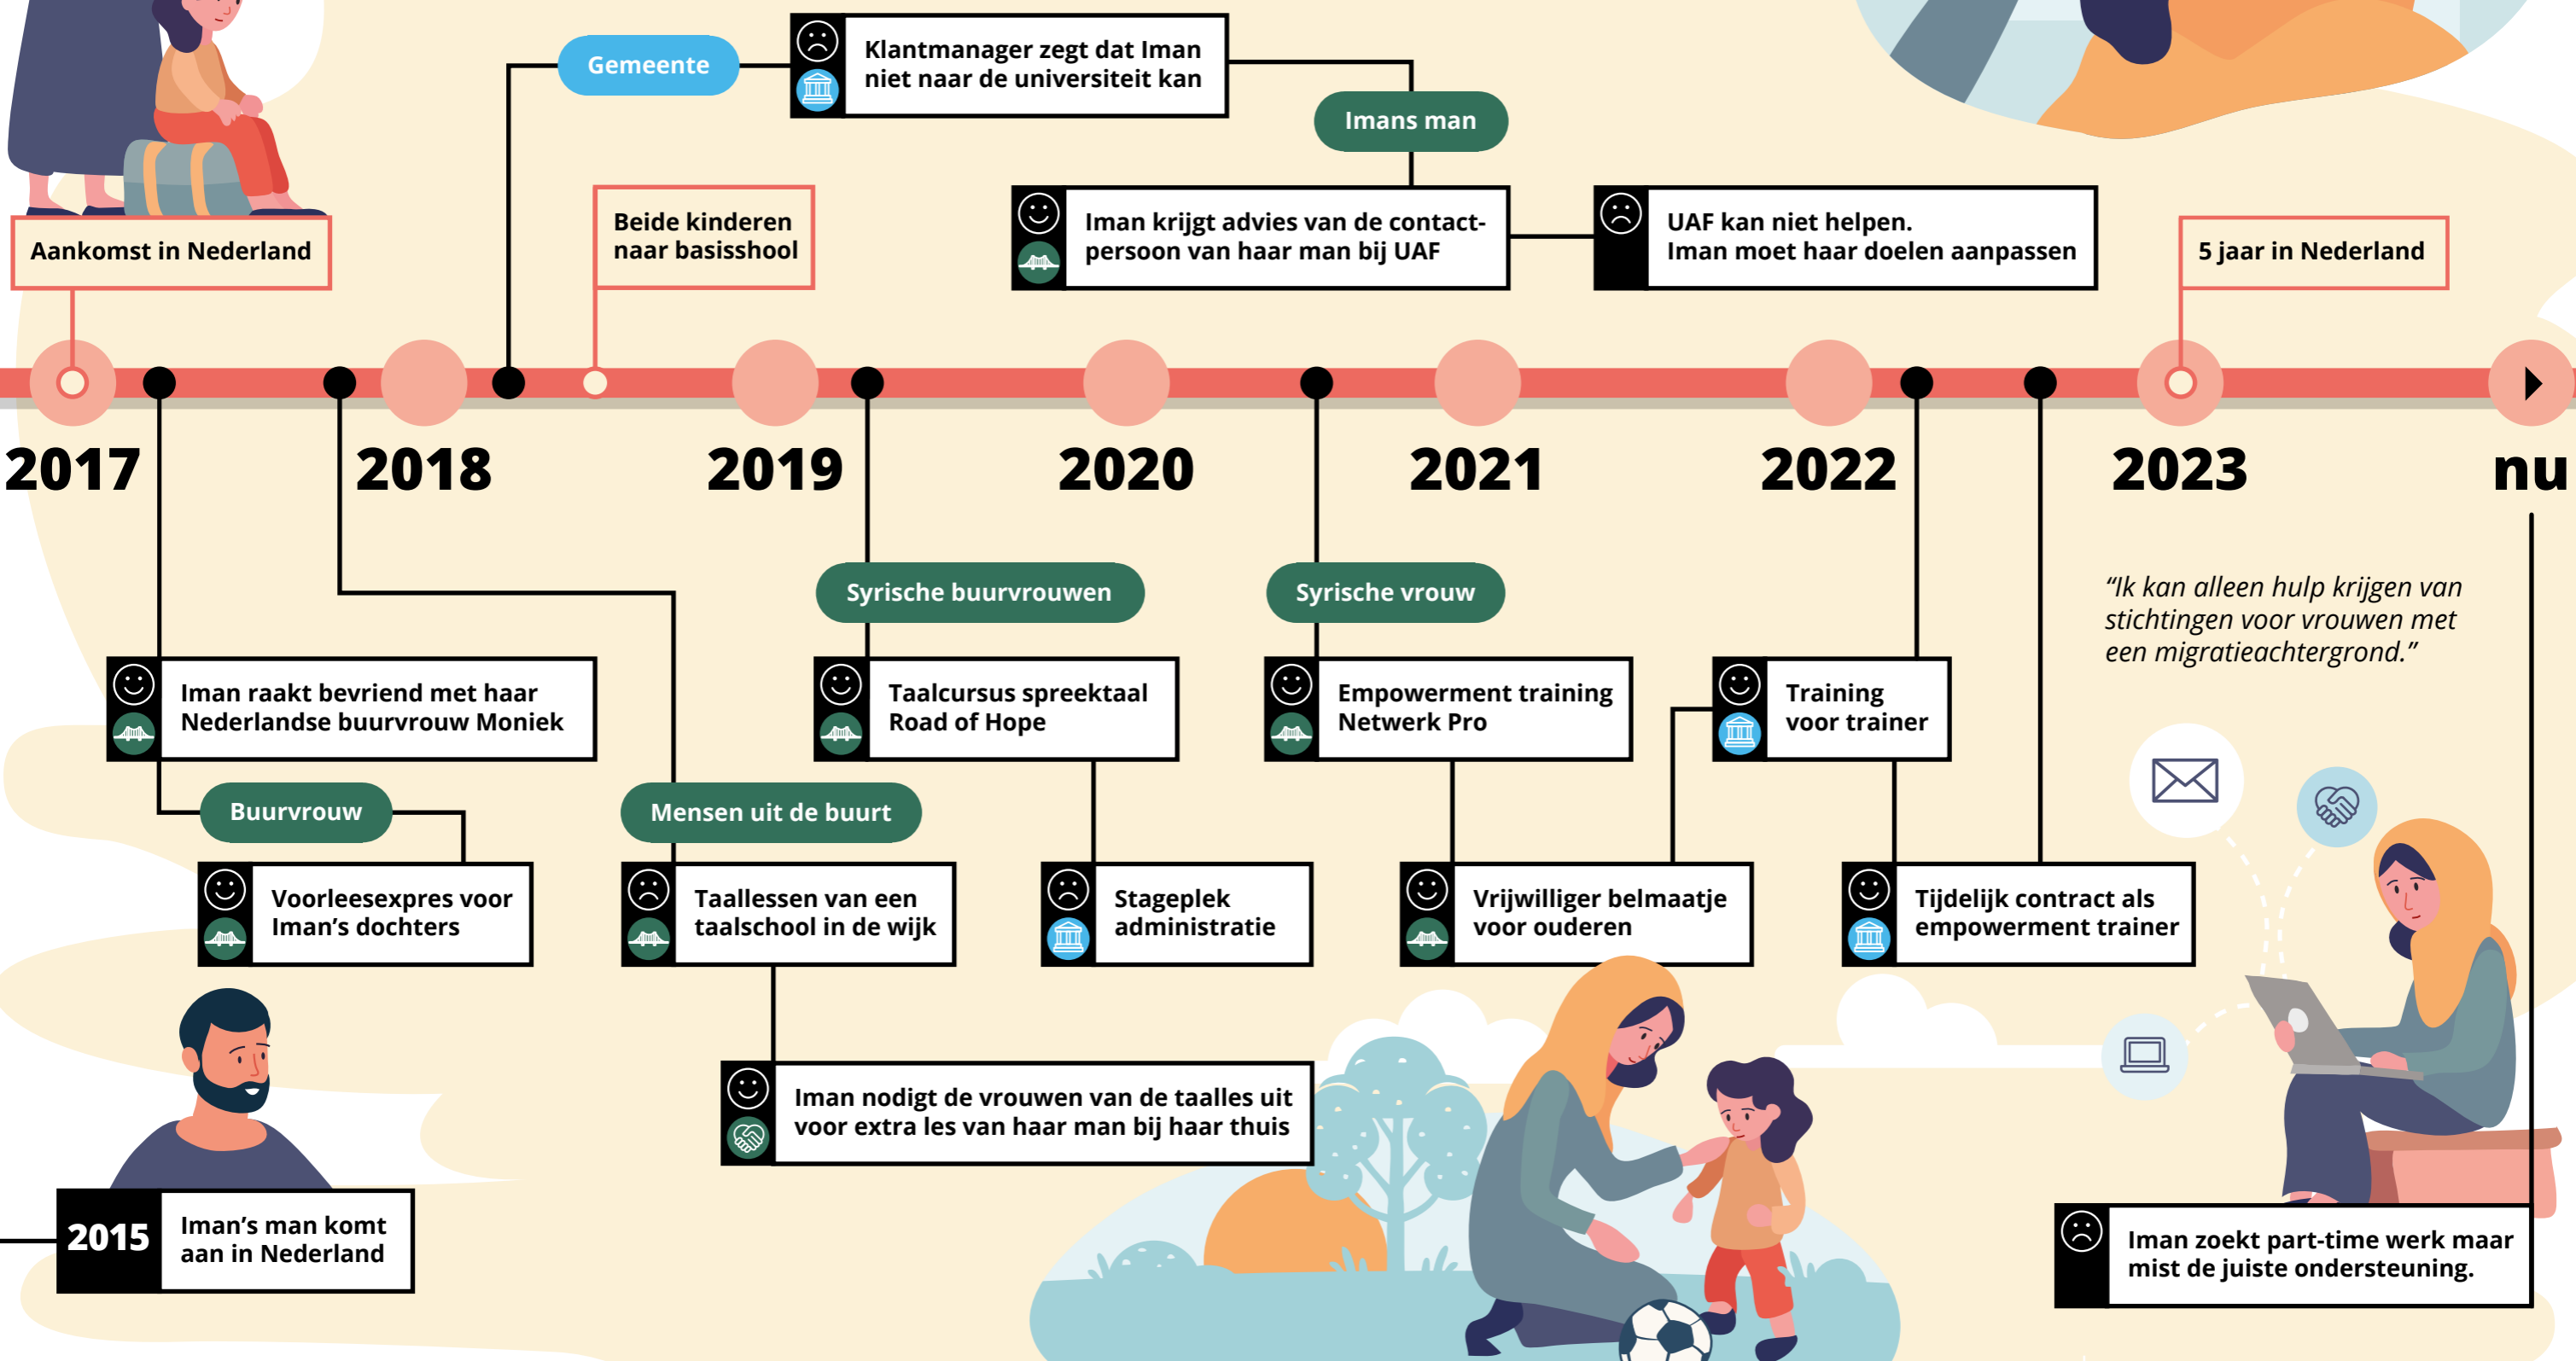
Gemeente

Klantmanager zegt dat Iman niet naar de universiteit kan

Imans man

Beide kinderen naar basisshool

Aankomst in Nederland

Iman krijgt advies van de contactpersoon van haar man bij UAF

UAF kan niet helpen. Iman moet haar doelen aanpassen

5 jaar in Nederland

2017

2018

2019

2020

2021

2022

2023

nu

Syrische buurvrouwen

Syrische vrouw

"Ik kan alleen hulp krijgen van stichtingen voor vrouwen met een migratieachtergrond."

Iman raakt bevriend met haar Nederlandse buurvrouw Moniek

Taalcursus spreektaal Road of Hope

Empowerment training Netwerk Pro

Training voor trainer

Buurvrouw

Mensen uit de buurt

Voorleesexpres voor Iman's dochters

Taallessen van een taalschool in de wijk

Stageplek administratie

Vrijwilliger belmaatje voor ouderen

Tijdelijk contract als empowerment trainer

Iman nodigt de vrouwen van de taalles uit voor extra les van haar man bij haar thuis

2015 Iman's man komt aan in Nederland

Iman zoekt part-time werk maar mist de juiste ondersteuning.